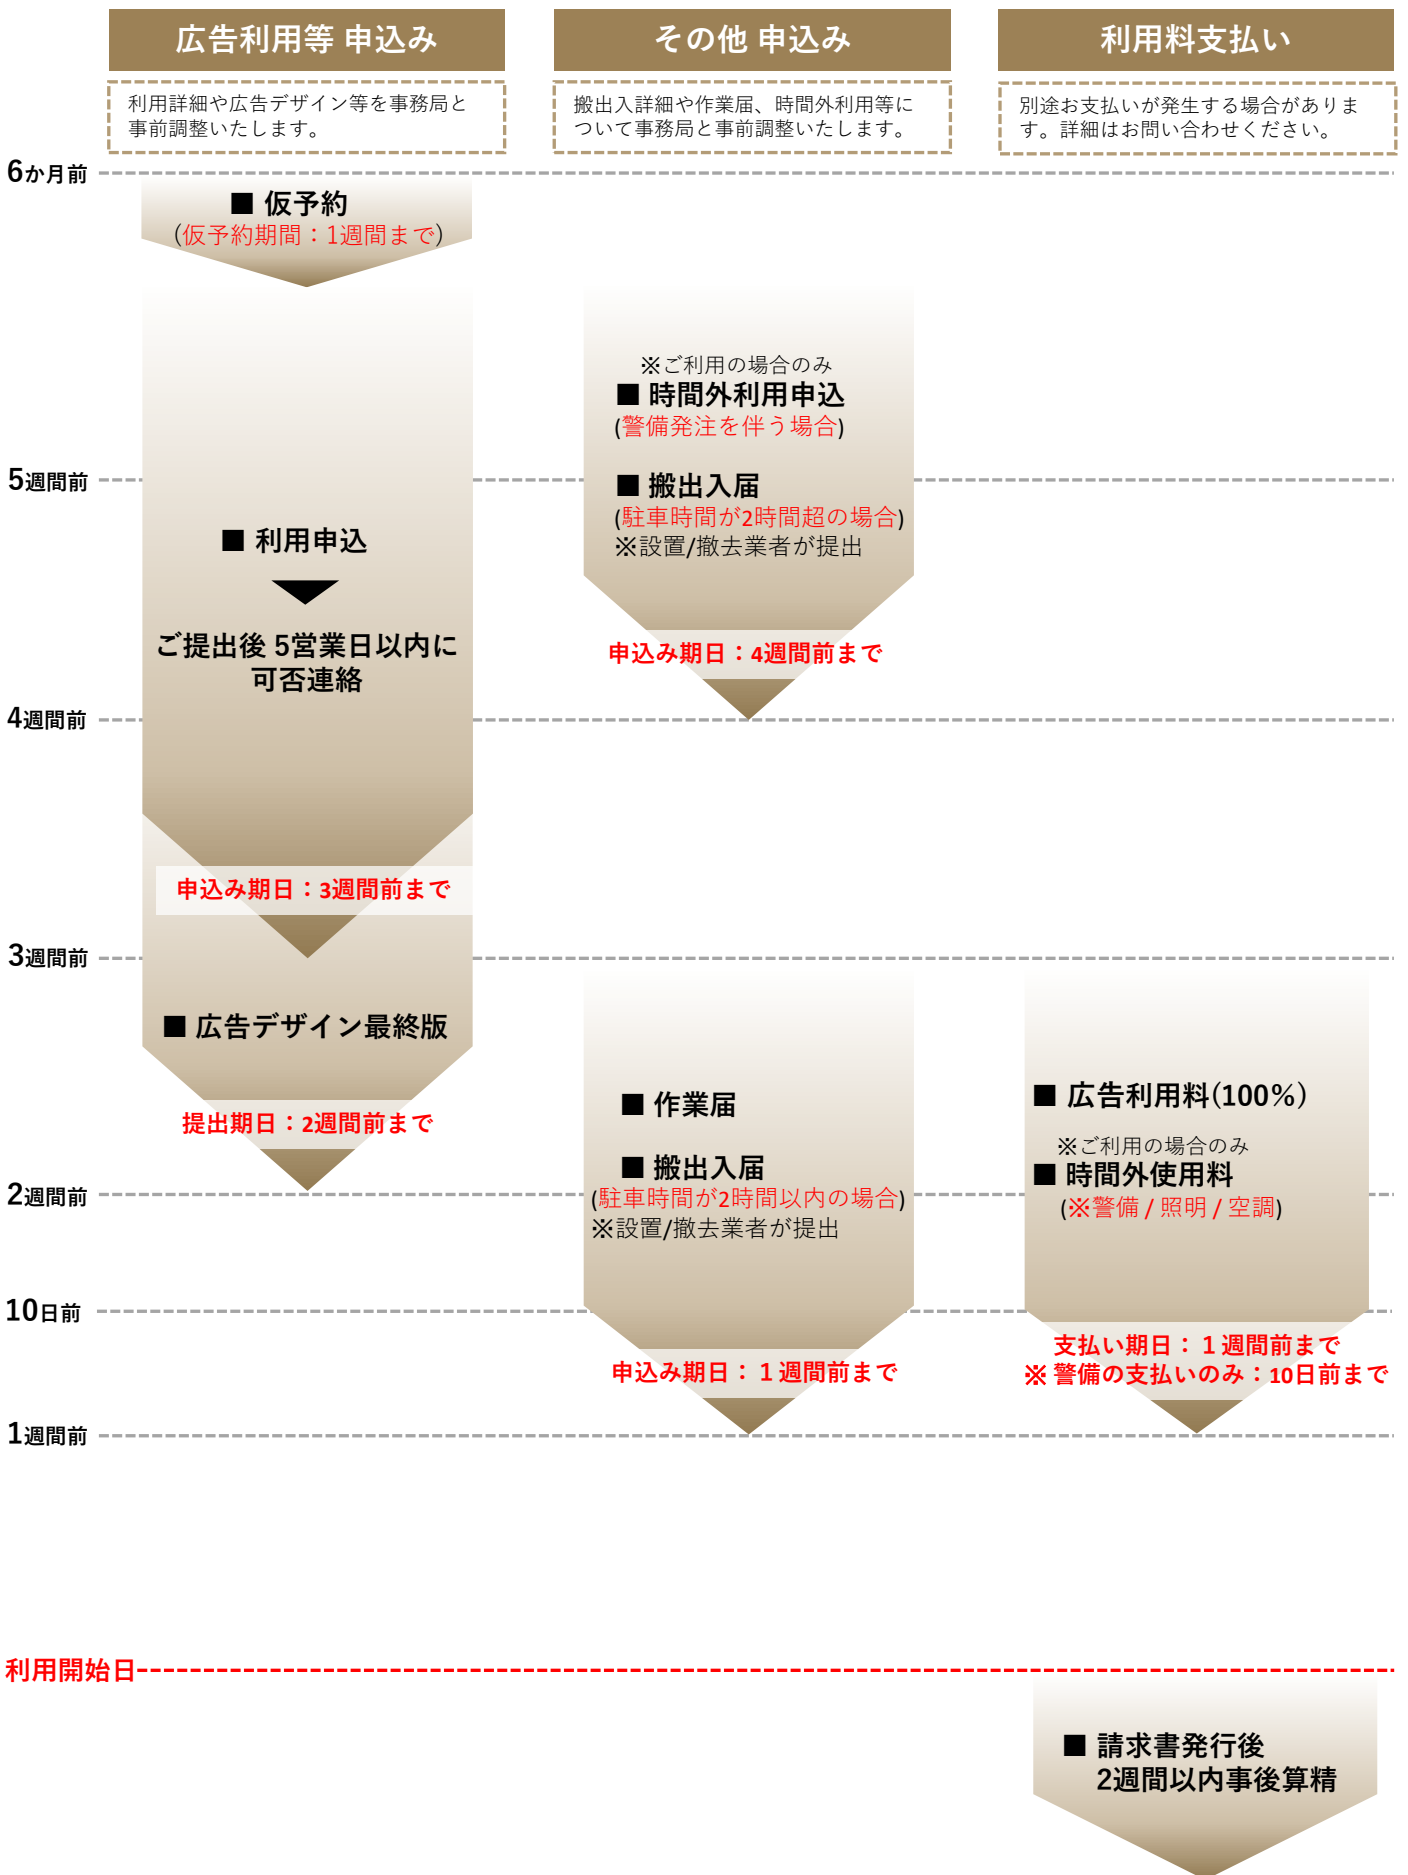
広告利用等 申込み

利用詳細や広告デザイン等を事務局と事前調整いたします。

その他 申込み

搬出入詳細や作業届、時間外利用等について事務局と事前調整いたします。

利用料支払い

別途お支払いが発生する場合があります。詳細はお問い合わせください。

6か月前

■ 仮予約
(仮予約期間：1週間まで)

5週間前

■ 利用申込

ご提出後 5営業日以内に可否連絡

4週間前

申込み期日：3週間前まで

3週間前

■ 広告デザイン最終版

提出期日：2週間前まで

2週間前

10日前

1週間前

※ご利用の場合のみ
■ 時間外利用申込
(警備発注を伴う場合)

■ 搬出入届
(駐車時間が2時間超の場合)
※設置/撤去業者が提出

申込み期日：4週間前まで

■ 作業届

■ 搬出入届
(駐車時間が2時間以内の場合)
※設置/撤去業者が提出

申込み期日：1週間前まで

■ 広告利用料(100%)

※ご利用の場合のみ
■ 時間外使用料
(※警備 / 照明 / 空調)

支払い期日：1週間前まで
※ 警備の支払いのみ：10日前まで

利用開始日

■ 請求書発行後
2週間以内事後算精